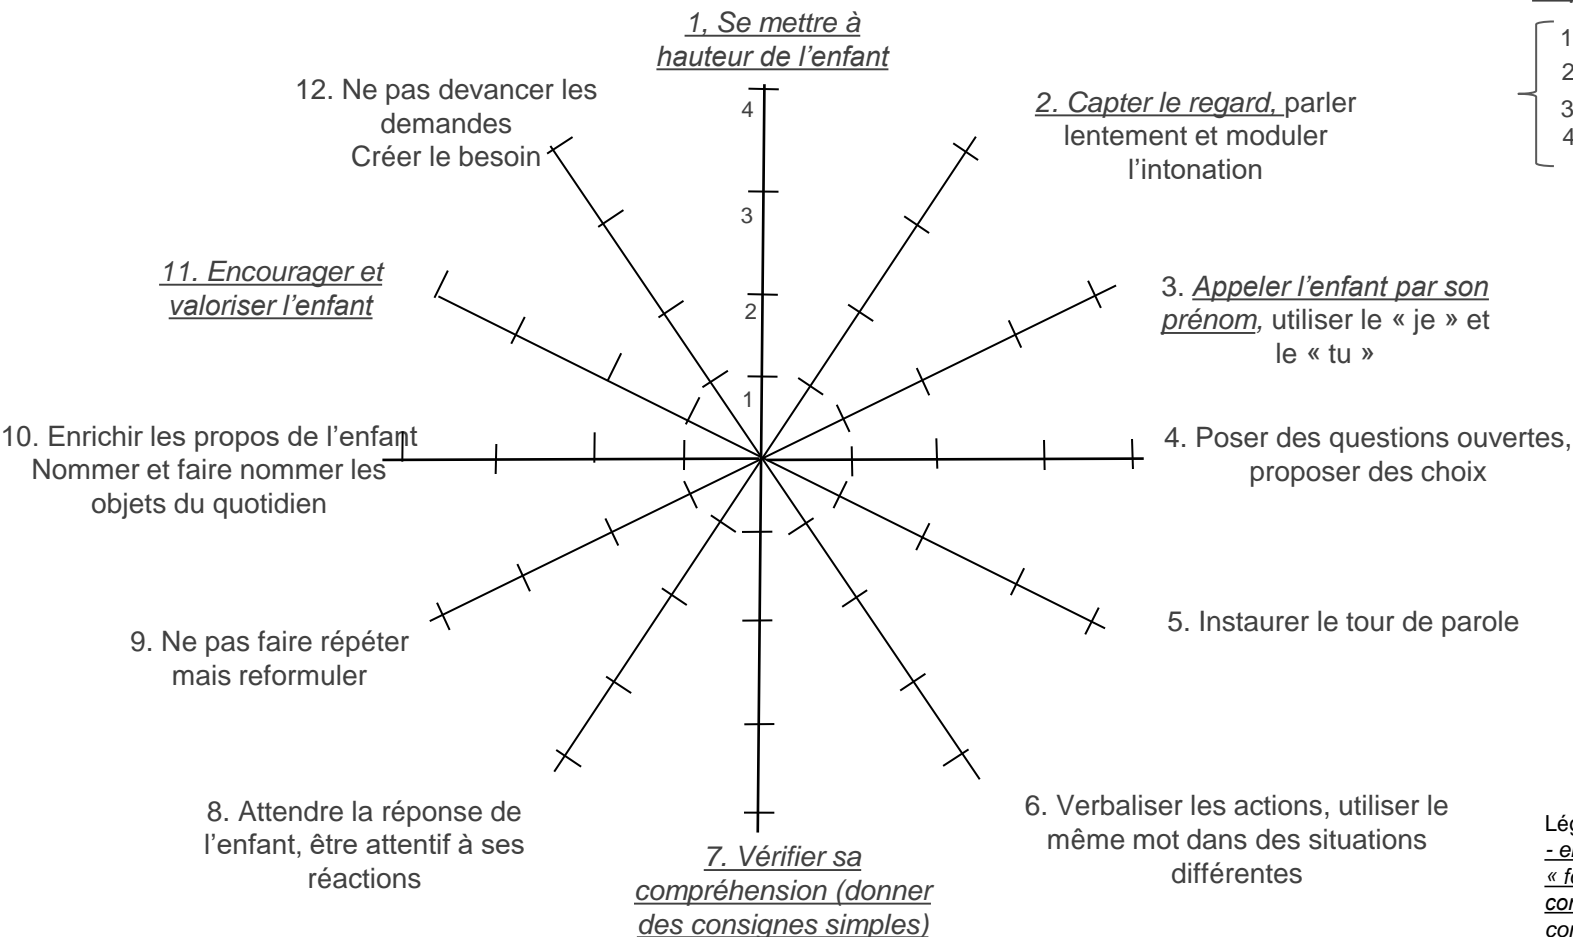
1, Se mettre à hauteur de l'enfant

2. Capter le regard, parler lentement et moduler l'intonation

3. Appeler l'enfant par son prénom, utiliser le « je » et le « tu »

4. Poser des questions ouvertes, proposer des choix

5. Instaurer le tour de parole

6. Verbaliser les actions, utiliser le même mot dans des situations différentes

7. Vérifier sa compréhension (donner des consignes simples)

8. Attendre la réponse de l'enfant, être attentif à ses réactions

9. Ne pas faire répéter mais reformuler

10. Enrichir les propos de l'enfant Nommer et faire nommer les objets du quotidien

11. Encourager et valoriser l'enfant

12. Ne pas devancer les demandes Créer le besoin

4
3
2
1

1
2
3
4

Lég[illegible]
- e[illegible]
« f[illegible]
co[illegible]
co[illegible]